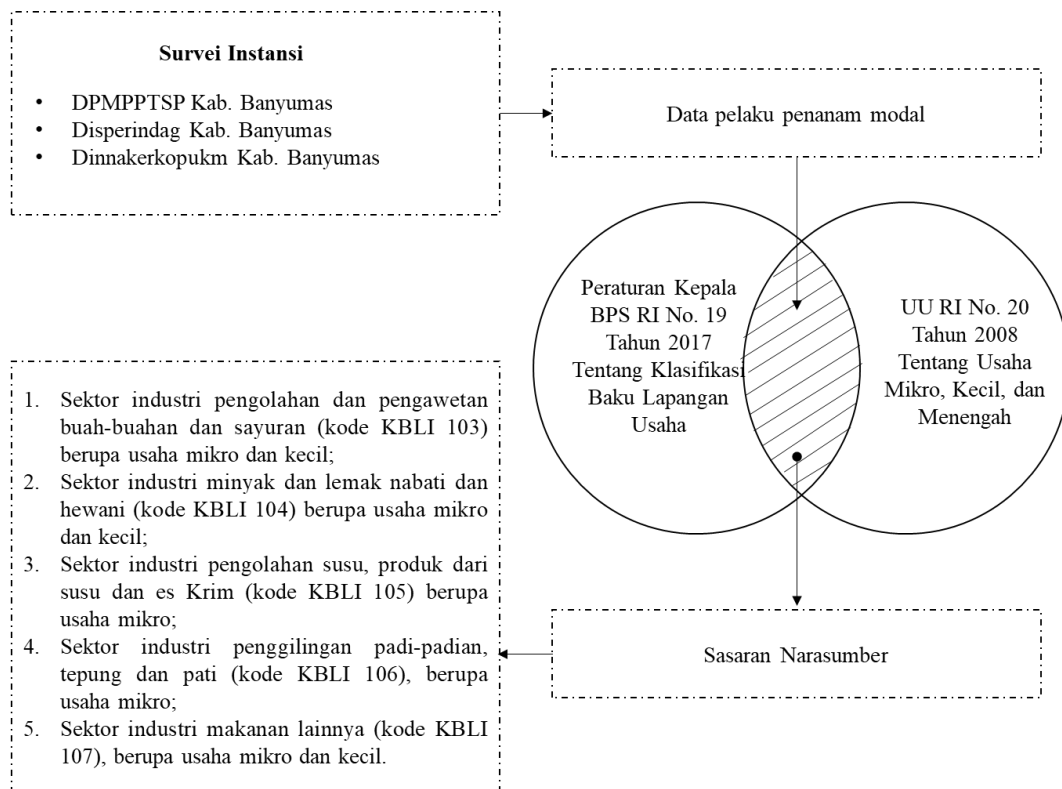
Survei Instansi

- DPMPPTSP Kab. Banyumas
- Disperindag Kab. Banyumas
- Dinnakerkopukm Kab. Banyumas

Data pelaku penanam modal

Peraturan Kepala BPS RI No. 19 Tahun 2017 Tentang Klasifikasi Baku Lapangan Usaha

UU RI No. 20 Tahun 2008 Tentang Usaha Mikro, Kecil, dan Menengah

1. Sektor industri pengolahan dan pengawetan buah-buahan dan sayuran (kode KBLI 103) berupa usaha mikro dan kecil;
2. Sektor industri minyak dan lemak nabati dan hewani (kode KBLI 104) berupa usaha mikro dan kecil;
3. Sektor industri pengolahan susu, produk dari susu dan es Krim (kode KBLI 105) berupa usaha mikro;
4. Sektor industri penggilingan padi-padian, tepung dan pati (kode KBLI 106), berupa usaha mikro;
5. Sektor industri makanan lainnya (kode KBLI 107), berupa usaha mikro dan kecil.

Sasaran Narasumber